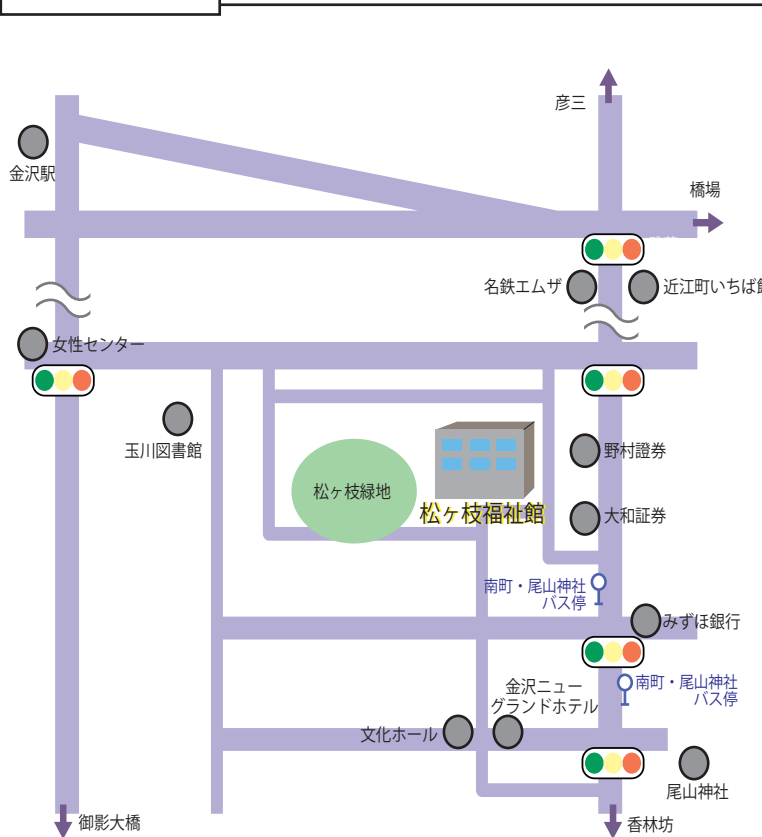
彦三

金沢駅

橋場

名鉄エムザ

近江町いちば館

女性センター

玉川図書館

野村證券

松ヶ枝緑地

松ヶ枝福祉館

大和証券

南町・尾山神社
バス停

みずほ銀行

金沢ニュー
グランドホテル

南町・尾山神社
バス停

文化ホール

尾山神社

御影大橋

香林坊